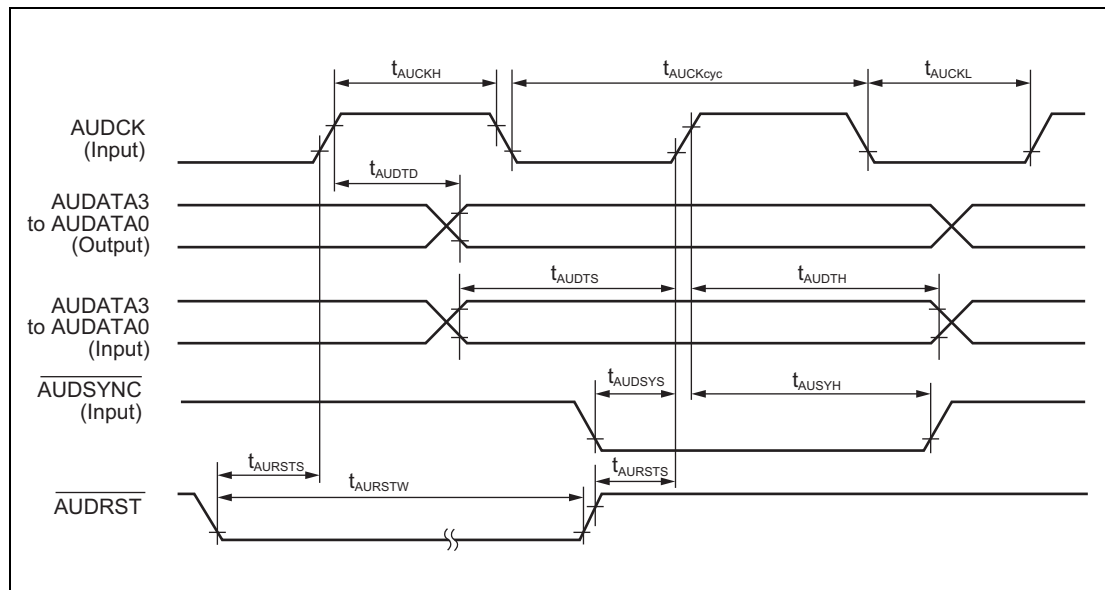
$t_{AUCKH}$ $t_{AUCKcyc}$ $t_{AUCKL}$

AUDCK (Input)

$t_{AUDTD}$

AUDATA3 to AUDATA0 (Output)

$t_{AUDTS}$ $t_{AUDTH}$

AUDATA3 to AUDATA0 (Input)

$t_{AUDSYS}$ $t_{AUSYH}$

$\overline{AUDSYNC}$ (Input)

$t_{AURSTS}$ $t_{AURSTS}$

$t_{AURSTW}$

$\overline{AUDRST}$